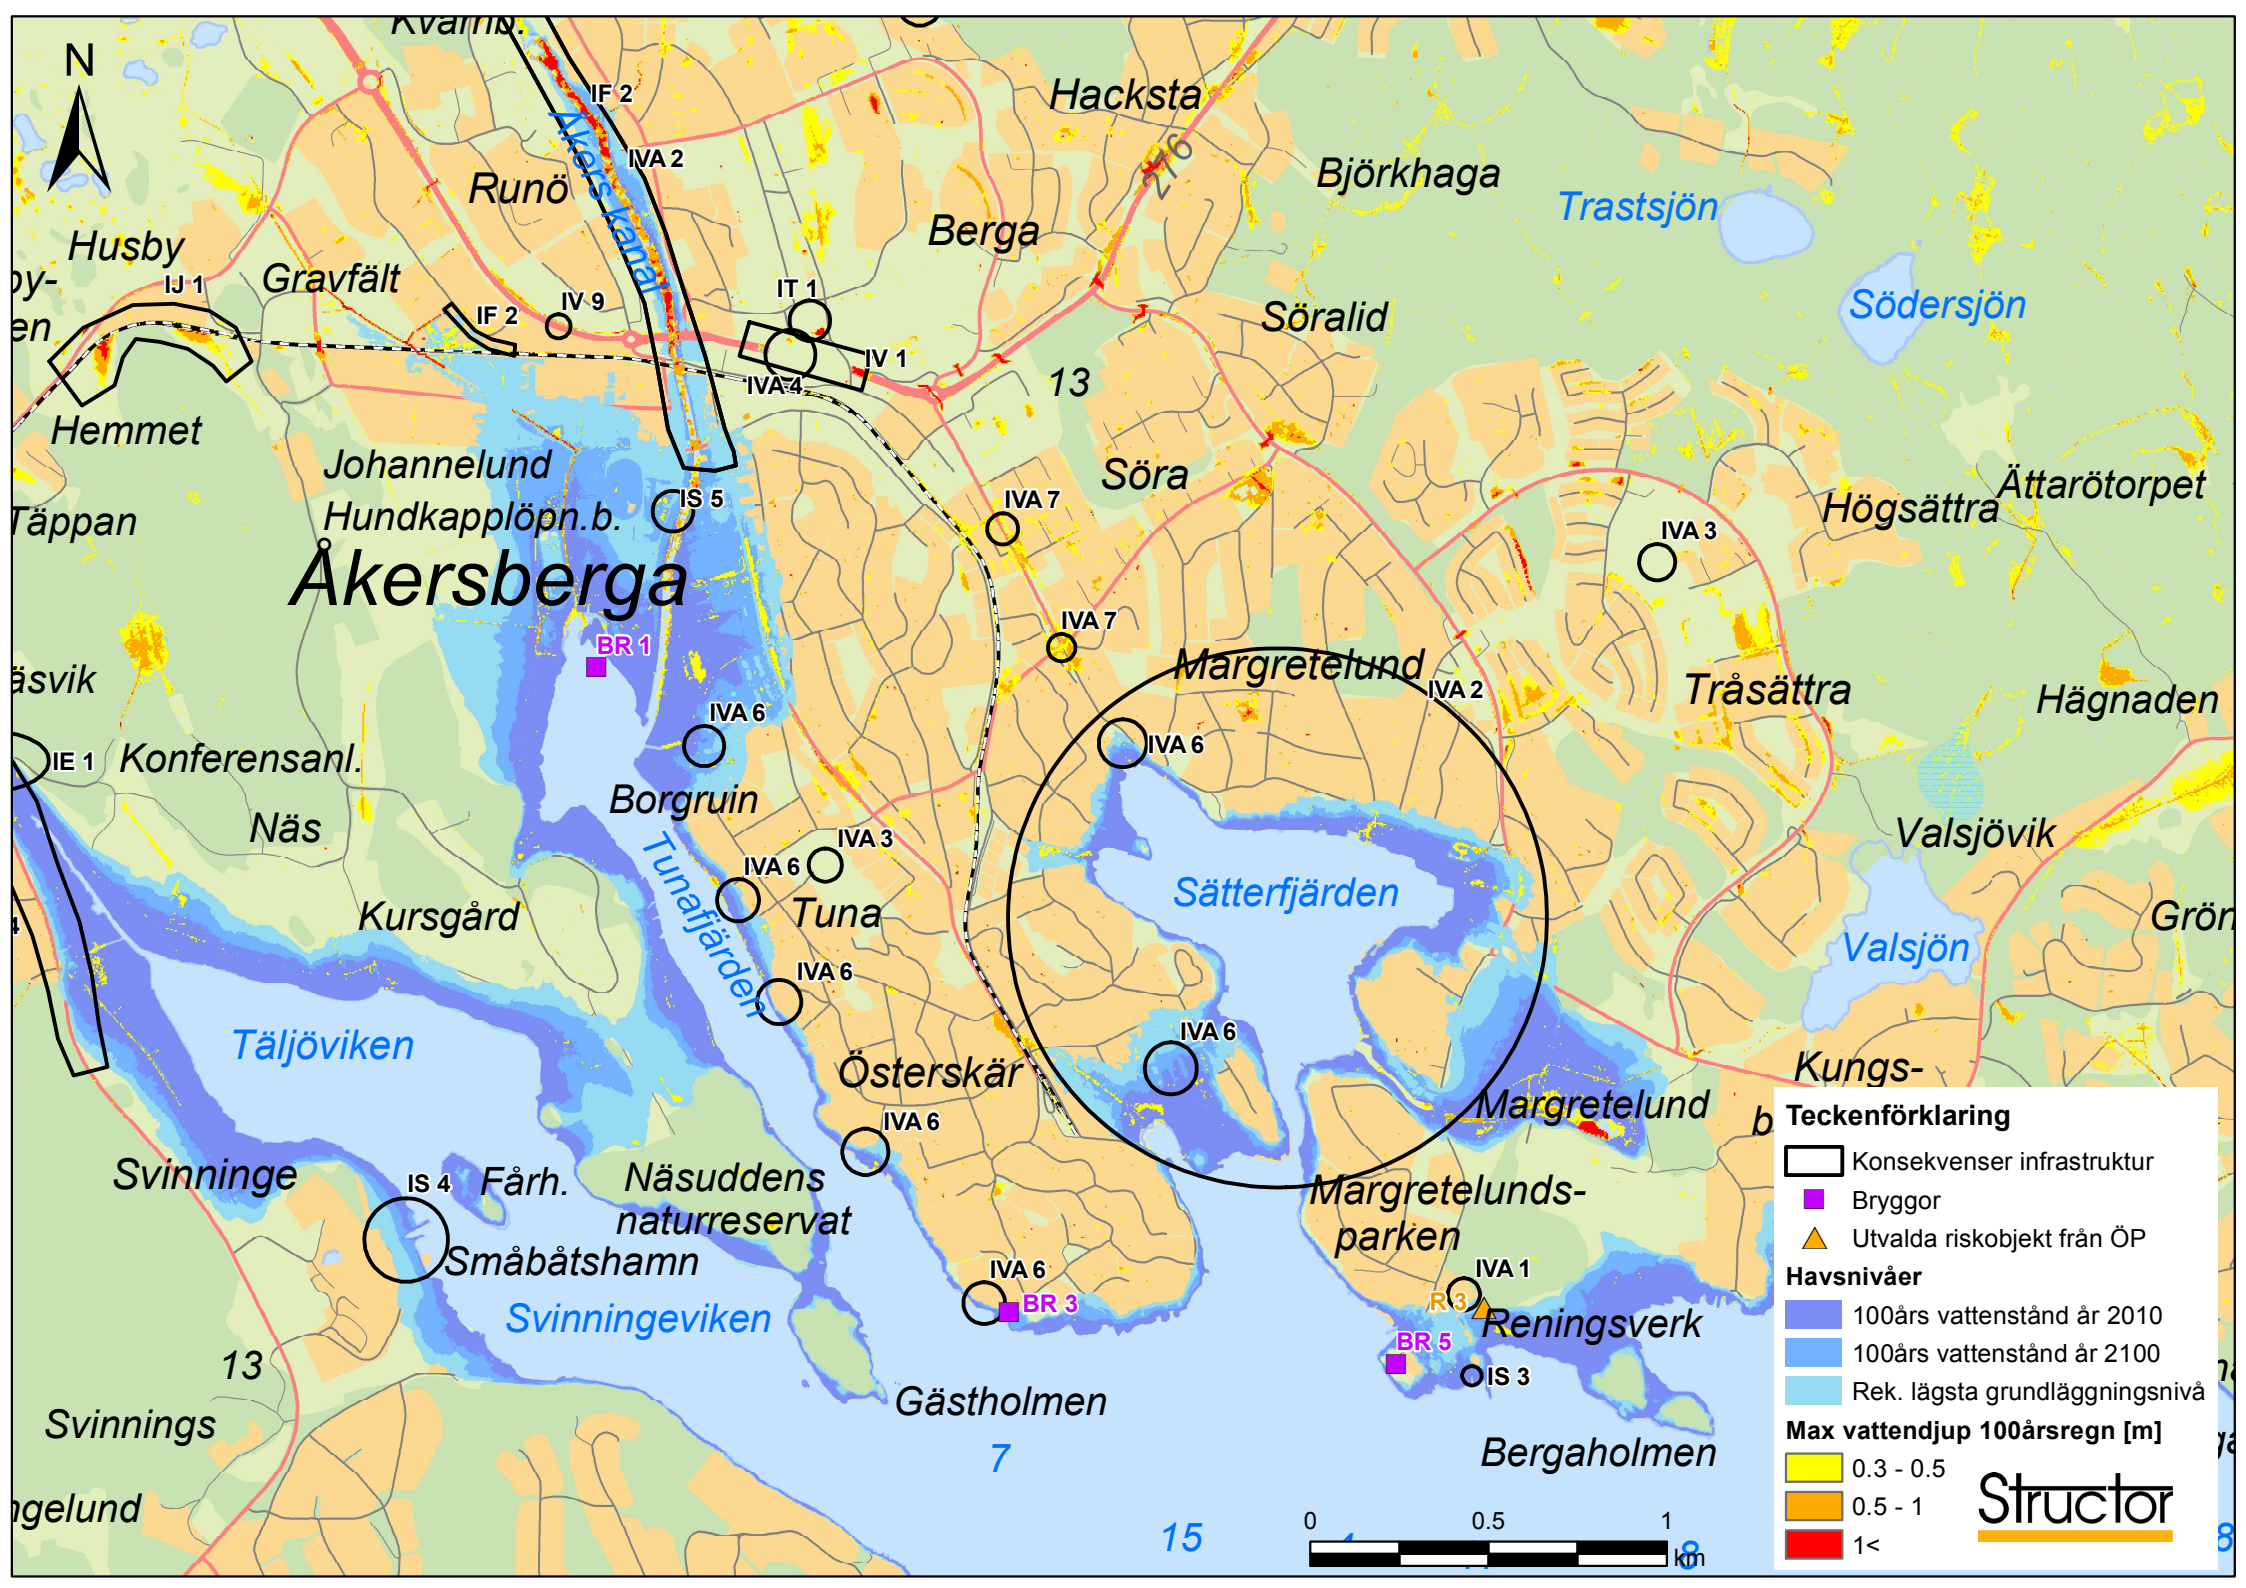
N

Kvarnb.
IF 2
IVA 2
Åkers kanal
Runö
Husby
IJ 1
Gravfält
by-
en
IF 2
IV 9
IT 1
IV 1
IVA 4
Hemmet
Hacksta
276
Björkhaga
Trastsjön
Berga
Söralid
Södersjön
13
Söra
Johannelund
Hundkapplöpn.b.
IS 5
Täppan
Åkersberga
IVA 7
Högsättra
Ättarötorpet
IVA 3
IVA 7
BR 1
äsvik
Margretelund
IVA 2
Tråsättra
Hägnaden
IVA 6
IVA 6
IE 1
Konferensanl.
Borgruin
Näs
Valsjövik
IVA 3
IVA 6
Tunafjärden
Tuna
Sätterfjärden
Kursgård
Grön
Valsjön
IVA 6
Täljöviken
IVA 6
Österskär
Kungs-
Margretelund
b
IVA 6
Svinninge
IS 4
Fårh.
Näsuddens naturreservat
Margretelunds-parken
Småbåtshamn
IVA 6
BR 3
IVA 1
R 3
Reningsverk
Svinningeviken
BR 5
IS 3
13
Gästholmen
Svinnings
7
Bergaholmen
ngelund
15
0
0.5
1
km

Teckenförklaring
Konsekvenser infrastruktur
Bryggor
Utvalda riskobjekt från ÖP
Havsnivåer
100års vattenstånd år 2010
100års vattenstånd år 2100
Rek. lägsta grundläggningsnivå
Max vattendjup 100årsregn [m]
0.3 - 0.5
0.5 - 1
1<
Structor